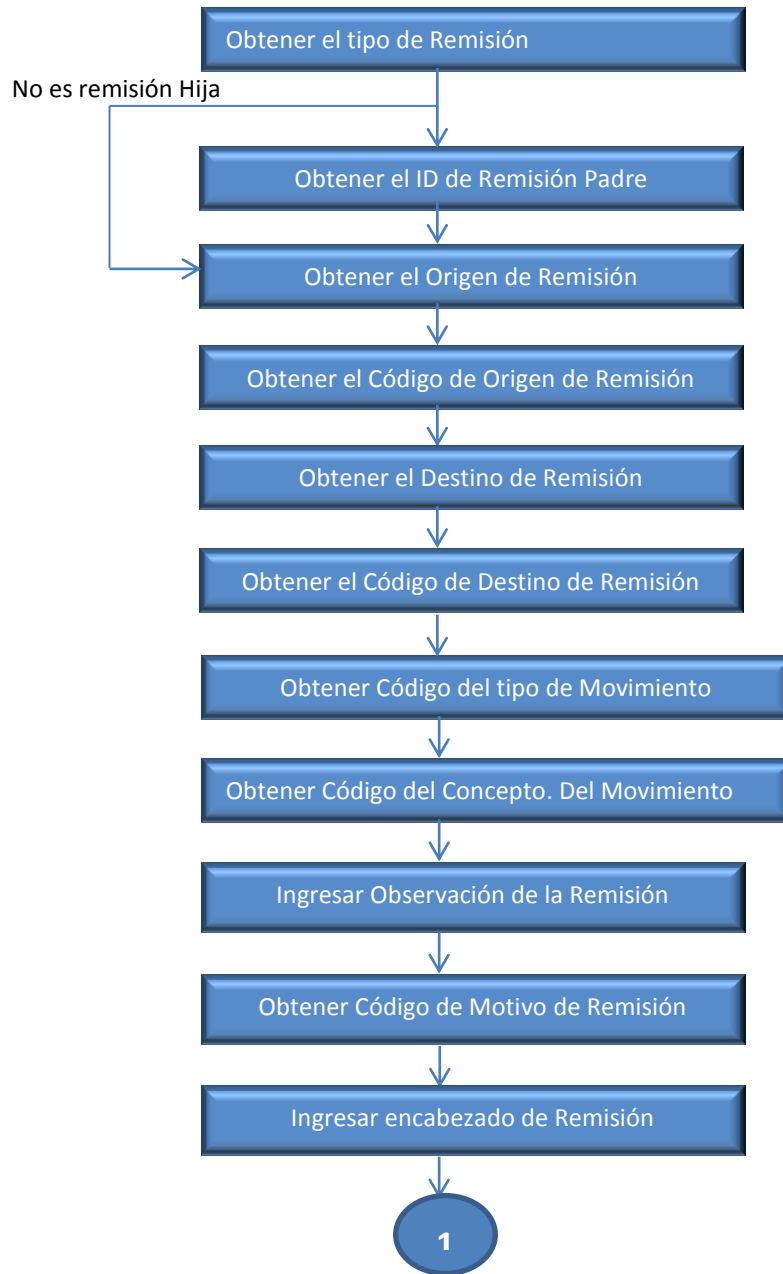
Obtener el tipo de Remisión

No es remisión Hija

Obtener el ID de Remisión Padre

Obtener el Origen de Remisión

Obtener el Código de Origen de Remisión

Obtener el Destino de Remisión

Obtener el Código de Destino de Remisión

Obtener Código del tipo de Movimiento

Obtener Código del Concepto. Del Movimiento

Ingresar Observación de la Remisión

Obtener Código de Motivo de Remisión

Ingresar encabezado de Remisión

1